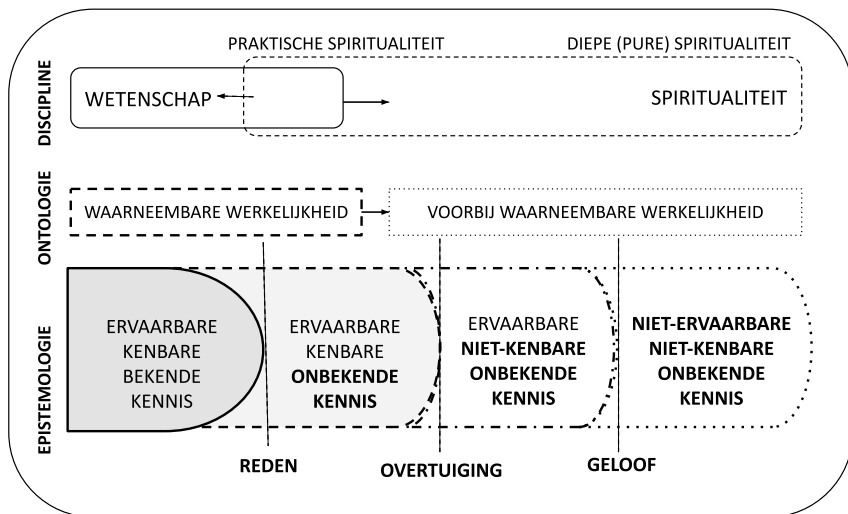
PRAKTISCHE SPIRITUALITEIT
DIEPE (PURE) SPIRITUALITEIT

DISCIPLINE

WETENSCHAP

SPIRITUALITEIT

ONTOLOGIE

WAARNEEMBARE WERKELIJKHEID

VOORBIJ WAARNEEMBARE WERKELIJKHEID

EPISTEMOLOGIE

ERVAARBARE KENBARE BEKENDE KENNIS

ERVAARBARE KENBARE **ONBEKENDE KENNIS**

ERVAARBARE **NIET-KENBARE ONBEKENDE KENNIS**

**NIET-ERVAARBARE NIET-KENBARE ONBEKENDE KENNIS**

REDEN

OVERTUIGING

GELOOF